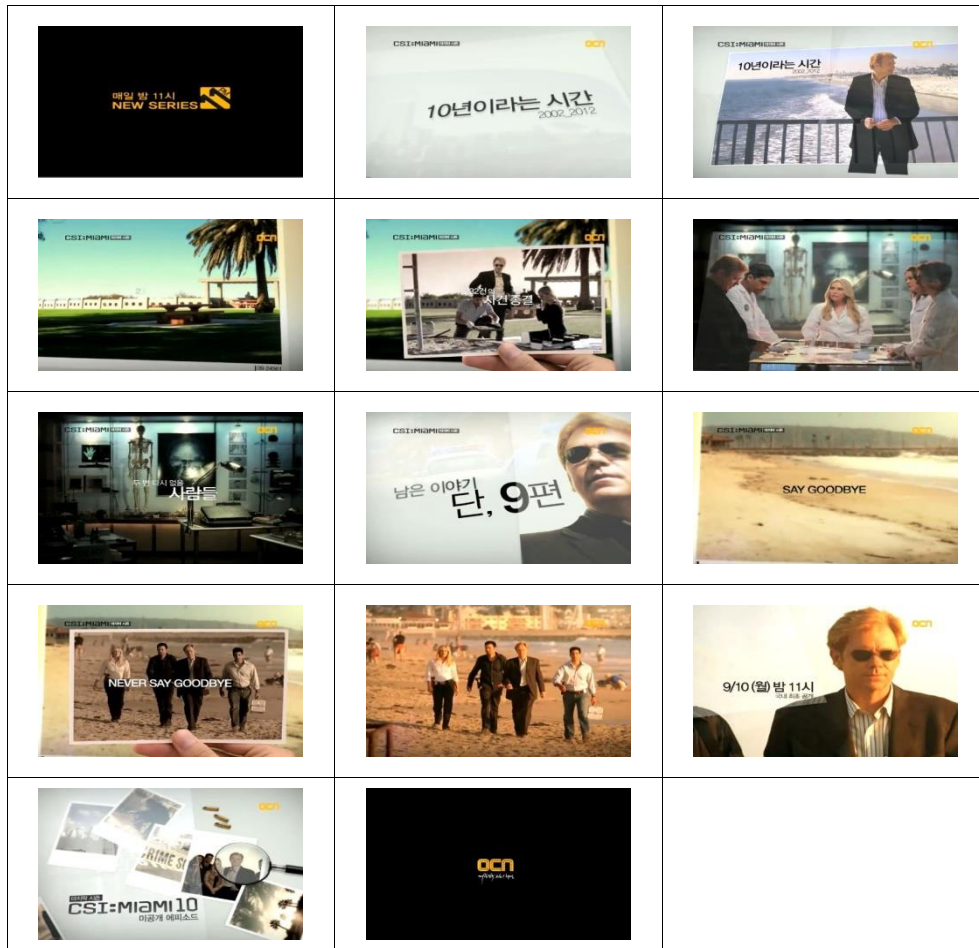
| | | |
|---|---|---|
| 매일 밤 11시 NEW SERIES | CSI:MIAMI ocn 10년이라는 시간 2002_2012 | CSI:MIAMI ocn 10년이라는 시간 2002_2012 |
| CSI:MIAMI ocn | CSI:MIAMI ocn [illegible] 사건 종결 | CSI:MIAMI ocn |
| CSI:MIAMI ocn 두 번 다시 없을 사람들 | CSI:MIAMI 남은 이야기 단, 9편 | CSI:MIAMI ocn SAY GOODBYE |
| CSI:MIAMI ocn NEVER SAY GOODBYE | | ocn 9/10 (월) 밤 11시 |
| ocn CSI:MIAMI 10 미공개 에피소드 | ocn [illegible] | |